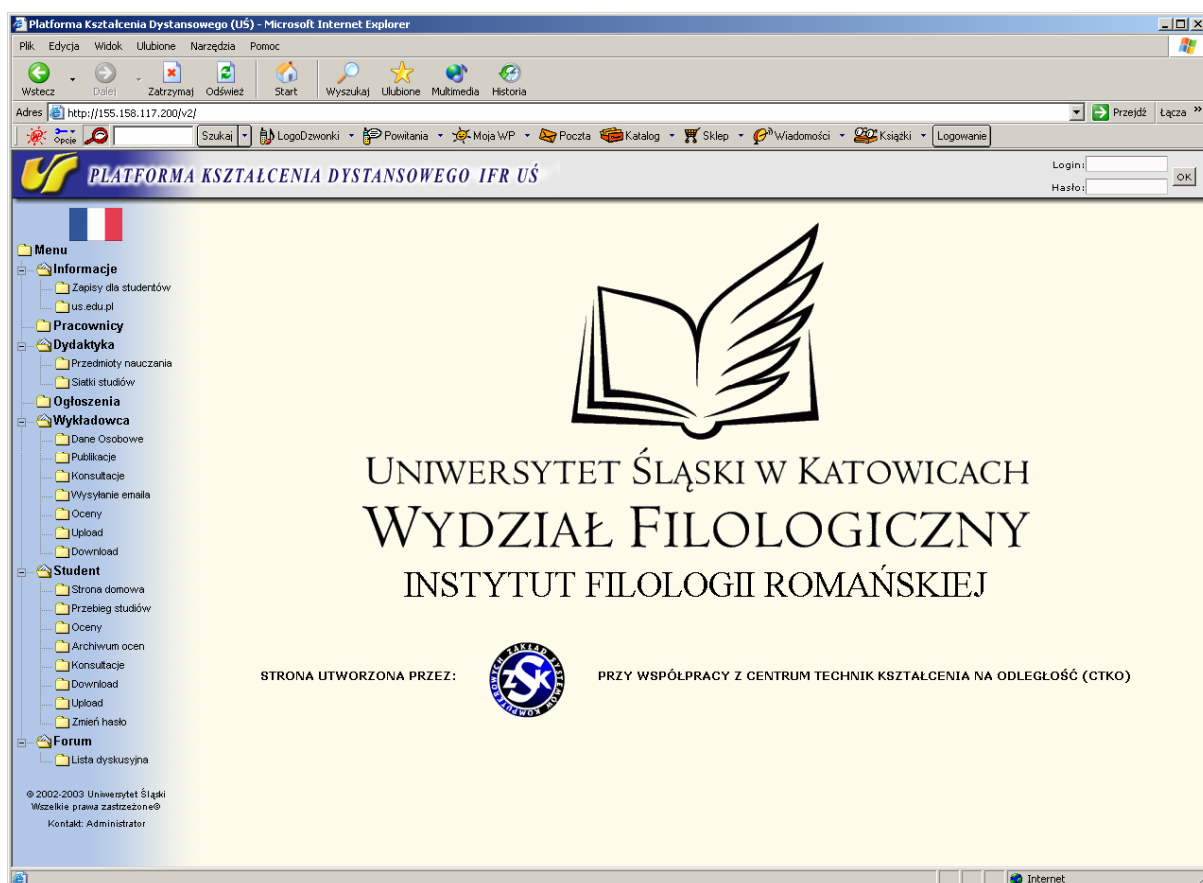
Platforma Kształcenia Dystansowego (UŚ) - Microsoft Internet Explorer

Plik Edycja Widok Ulubione Narzędzia Pomoc

Wstecz Dalej Zatrzymaj Odśwież Start Wyszukaj Ulubione Multimedia Historia

Adres http://155.158.117.200/v2/ Przejdź Łącza

Opcje Szukaj LogoDzwonki Powitania Moja WP Poczta Katalog Sklep Wiadomości Książki Logowanie

PLATFORMA KSZTAŁCENIA DYSTANSOWEGO IFR UŚ

Login:
Hasło:
OK

Menu
Informacje
Zapisy dla studentów
us.edu.pl
Pracownicy
Dydaktyka
Przedmioty nauczania
Siatki studiów
Ogłoszenia
Wykładowca
Dane Osobowe
Publikacje
Konsultacje
Wysyłanie emaila
Oceny
Upload
Download
Student
Strona domowa
Przebieg studiów
Oceny
Archiwum ocen
Konsultacje
Download
Upload
Zmień hasło
Forum
Lista dyskusyjna

© 2002-2003 Uniwersytet Śląski
Wszelkie prawa zastrzeżone®
Kontakt: Administrator

UNIWERSYTET ŚLĄSKI W KATOWICACH
WYDZIAŁ FILOLOGICZNY
INSTYTUT FILOLOGII ROMAŃSKIEJ

STRONA UTWORZONA PRZEZ:
ZAKŁAD SYSTEMÓW KOMPUTEROWYCH ZSK
PRZY WSPÓŁPRACY Z CENTRUM TECHNIK KSZTAŁCENIA NA ODLEGŁOŚĆ (CTKO)

Internet